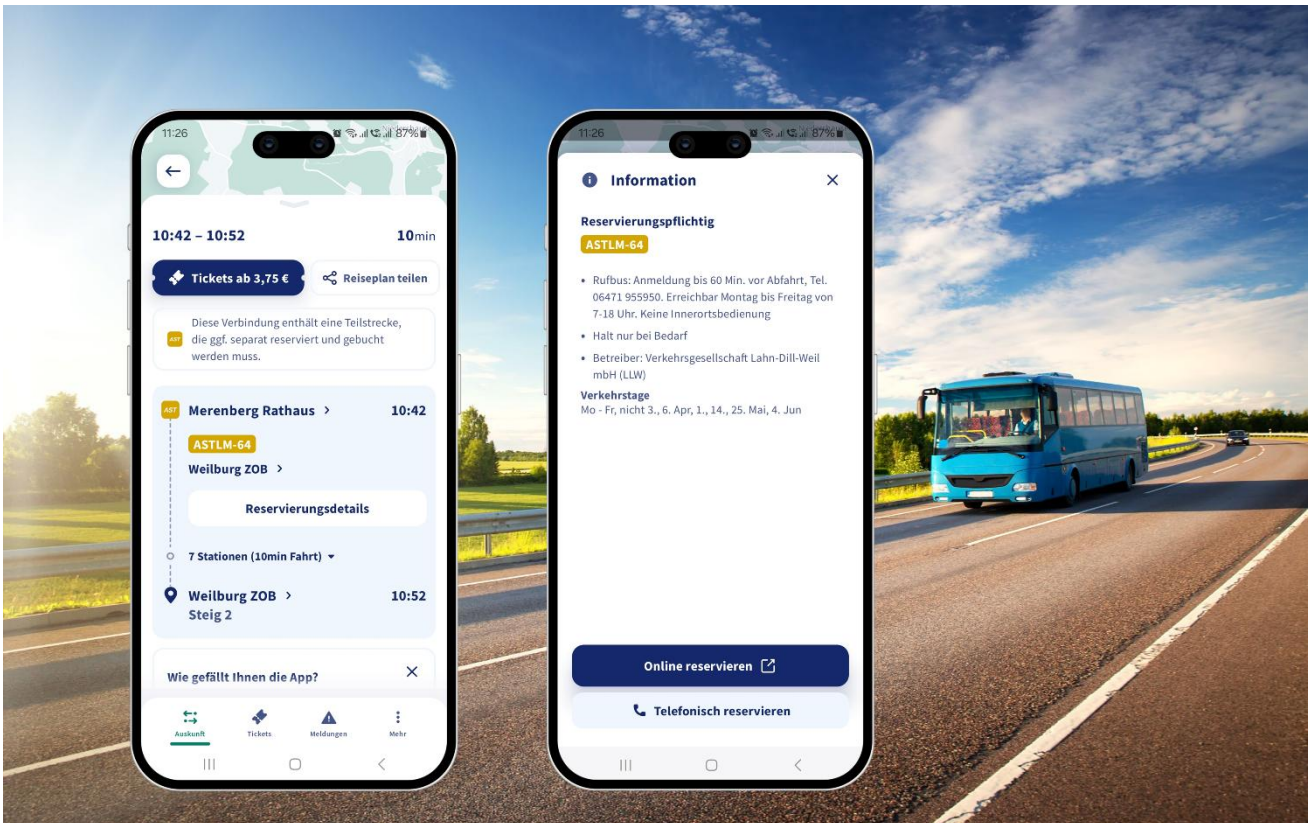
11:26 87%

10:42 – 10:52 10min

Tickets ab 3,75 €

Reiseplan teilen

AST Diese Verbindung enthält eine Teilstrecke, die ggf. separat reserviert und gebucht werden muss.

AST Merenberg Rathaus > 10:42

ASTLM-64

Weilburg ZOB >

Reservierungsdetails

7 Stationen (10min Fahrt)

Weilburg ZOB > 10:52
Steig 2

Wie gefällt Ihnen die App?

Auskunft Tickets Meldungen Mehr

11:26 87%

Information

Reservierungspflichtig

ASTLM-64

• Rufbus: Anmeldung bis 60 Min. vor Abfahrt, Tel. 06471 955950. Erreichbar Montag bis Freitag von 7-18 Uhr. Keine Innerortsbedienung

• Halt nur bei Bedarf

• Betreiber: Verkehrsgesellschaft Lahn-Dill-Weil mbH (LLW)

Verkehrstage
Mo - Fr, nicht 3., 6. Apr, 1., 14., 25. Mai, 4. Jun

Online reservieren

Telefonisch reservieren